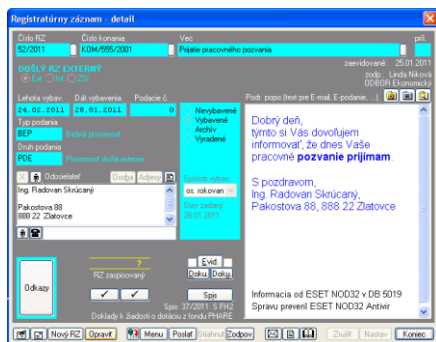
Registratúrny záznam - detail

Číslo RZ: 52/2011
Číslo konania: KOM/555/2001
Vec: Prijatie pracovného pozvania
pril.

DOŠLÝ RZ EXTERNÝ
Ext Int ZSI

zaevidované: 25.01.2011
zodp.: Linda Niková
ODBOR Ekonomický

Lehota vybav.: 24.02.2011
Dát.vybavenia: 28.01.2011
Podacie č.:

Typ podania: BEP
Bežná písomnosť

Druh podania: PDE
Písomnosť došlá externe

Nevybavené
Vybavené
Archív
Vyradené

Spôsob vybav.: os. rokovan
Stav zadania: 28.01.2011

Odosielateľ
Osoba Adresy
Ing. Radovan Skrúcaný
Pakostova 88
888 22 Zlatovce

Podr. popis (text pre E-mail, E-podanie, ...)

Dobrý deň,
týmto si Vás dovoľujem informovať, že dnes Vaše pracovné pozvanie prijímam.

S pozdravom,
Ing. Radovan Skrúcaný,
Pakostova 88, 888 22 Zlatovce

Informacia od ESET NOD32 v DB 5019
Spravu preveril ESET NOD32 Antivir

Odkazy
?
RZ zaspisovaný
Evid.
Doku. Doky.
Spis
Spis: 37/2011 S PH2
Doklady k žiadosti o dotáciu z fondu PHARE

Nový RZ
Opraviť
Menu
Poslať
Stiahnuť
Zodpov.
Zrušiť
Nastav
Koniec